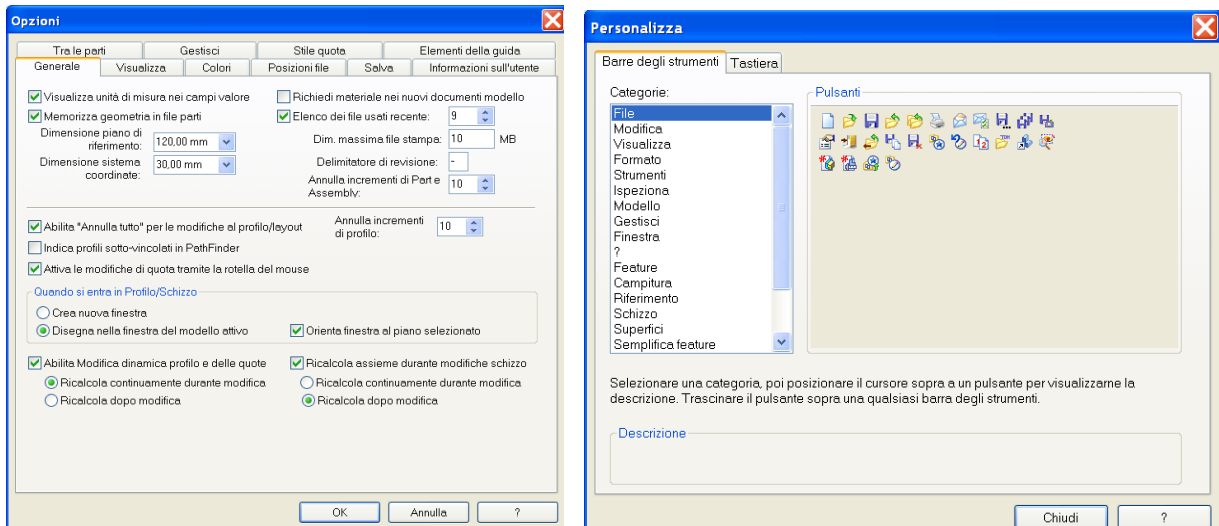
Opzioni

Tra le parti | Gestisci | Stile quota | Elementi della guida
Generale | Visualizza | Colori | Posizioni file | Salva | Informazioni sull'utente

Visualizza unità di misura nei campi valore
Memorizza geometria in file parti
Dimensione piano di riferimento: 120,00 mm
Dimensione sistema coordinate: 30,00 mm

Richiedi materiale nei nuovi documenti modello
Elenco dei file usati recente: 9
Dim. massima file stampa: 10 MB
Delimitatore di revisione: -
Annulla incrementi di Part e Assembly: 10

Abilita "Annulla tutto" per le modifiche al profilo/layout
Annulla incrementi di profilo: 10
Indica profili sotto-vincolati in PathFinder
Attiva le modifiche di quota tramite la rotella del mouse

Quando si entra in Profilo/Schizzo
Crea nuova finestra
Disegna nella finestra del modello attivo
Orienta finestra al piano selezionato

Abilita Modifica dinamica profilo e delle quote
Ricalcola continuamente durante modifica
Ricalcola dopo modifica
Ricalcola assieme durante modifiche schizzo
Ricalcola continuamente durante modifica
Ricalcola dopo modifica

OK | Annulla | ?

Personalizza

Barre degli strumenti | Tastiera

Categorie:
File
Modifica
Visualizza
Formato
Strumenti
Ispeziona
Modello
Gestisci
Finestra
?
Feature
Campitura
Riferimento
Schizzo
Superfici
Semplifica feature

Pulsanti

Selezionare una categoria, poi posizionare il cursore sopra a un pulsante per visualizzarne la descrizione. Trascinare il pulsante sopra una qualsiasi barra degli strumenti.

Descrizione

Chiudi | ?